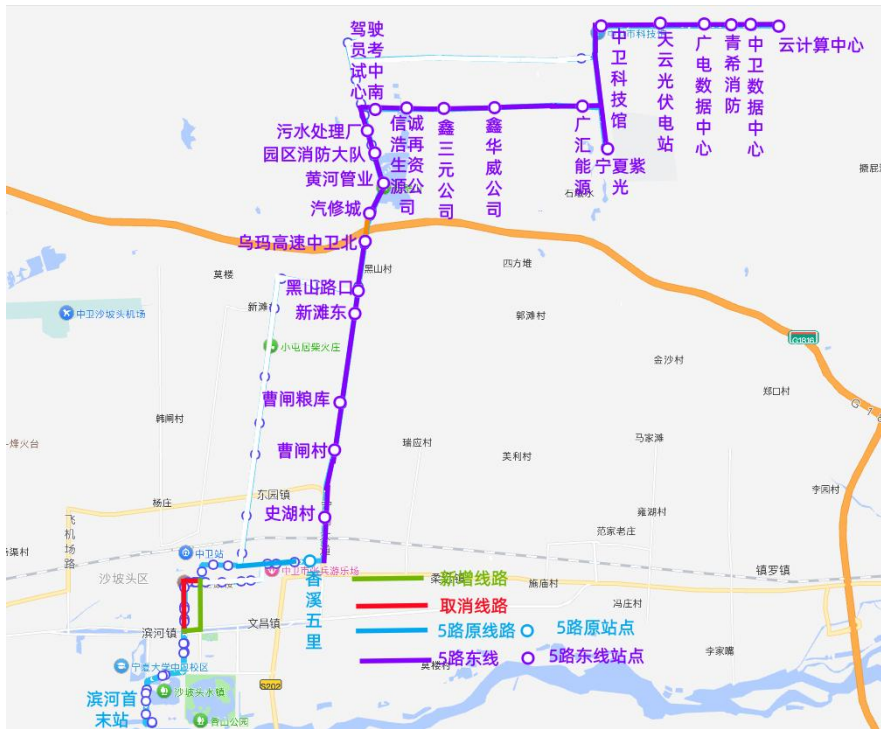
驾驶员考试中心
南
中卫科技馆
天云光伏电站
广电数据中心
青希消防
中卫数据中心
云计算中心
信诚浩再生资源公司
鑫三元公司
鑫华威公司
广汇能源
宁夏紫光
污水处理厂
园区消防大队
黄河管业
汽修城
乌玛高速中卫北
黑山路口
新滩东
曹闸粮库
曹闸村
史湖村
香溪五里
滨河首末站
新增线路
取消线路
5路原线路
5路原站点
5路东线
5路东线站点
莫楼
新滩
中卫沙坡头机场
小屯居柴火庄
黑山村
四方墩
郭滩村
佘沙村
郑口村
马家滩
瑞应村
美利村
李园村
韩闸村
烽火台
杨庄
东园镇
雍湖村
范家老庄
镇罗镇
飞机场路
中卫站
沙坡头区
中卫市 游乐场
柔远镇
施庙村
冯庄村
滨河镇
文昌镇
李家嘴
宁夏大学中卫校区
沙坡头水镇
香山公园
S202
G8
石嘴子
溪村
庙